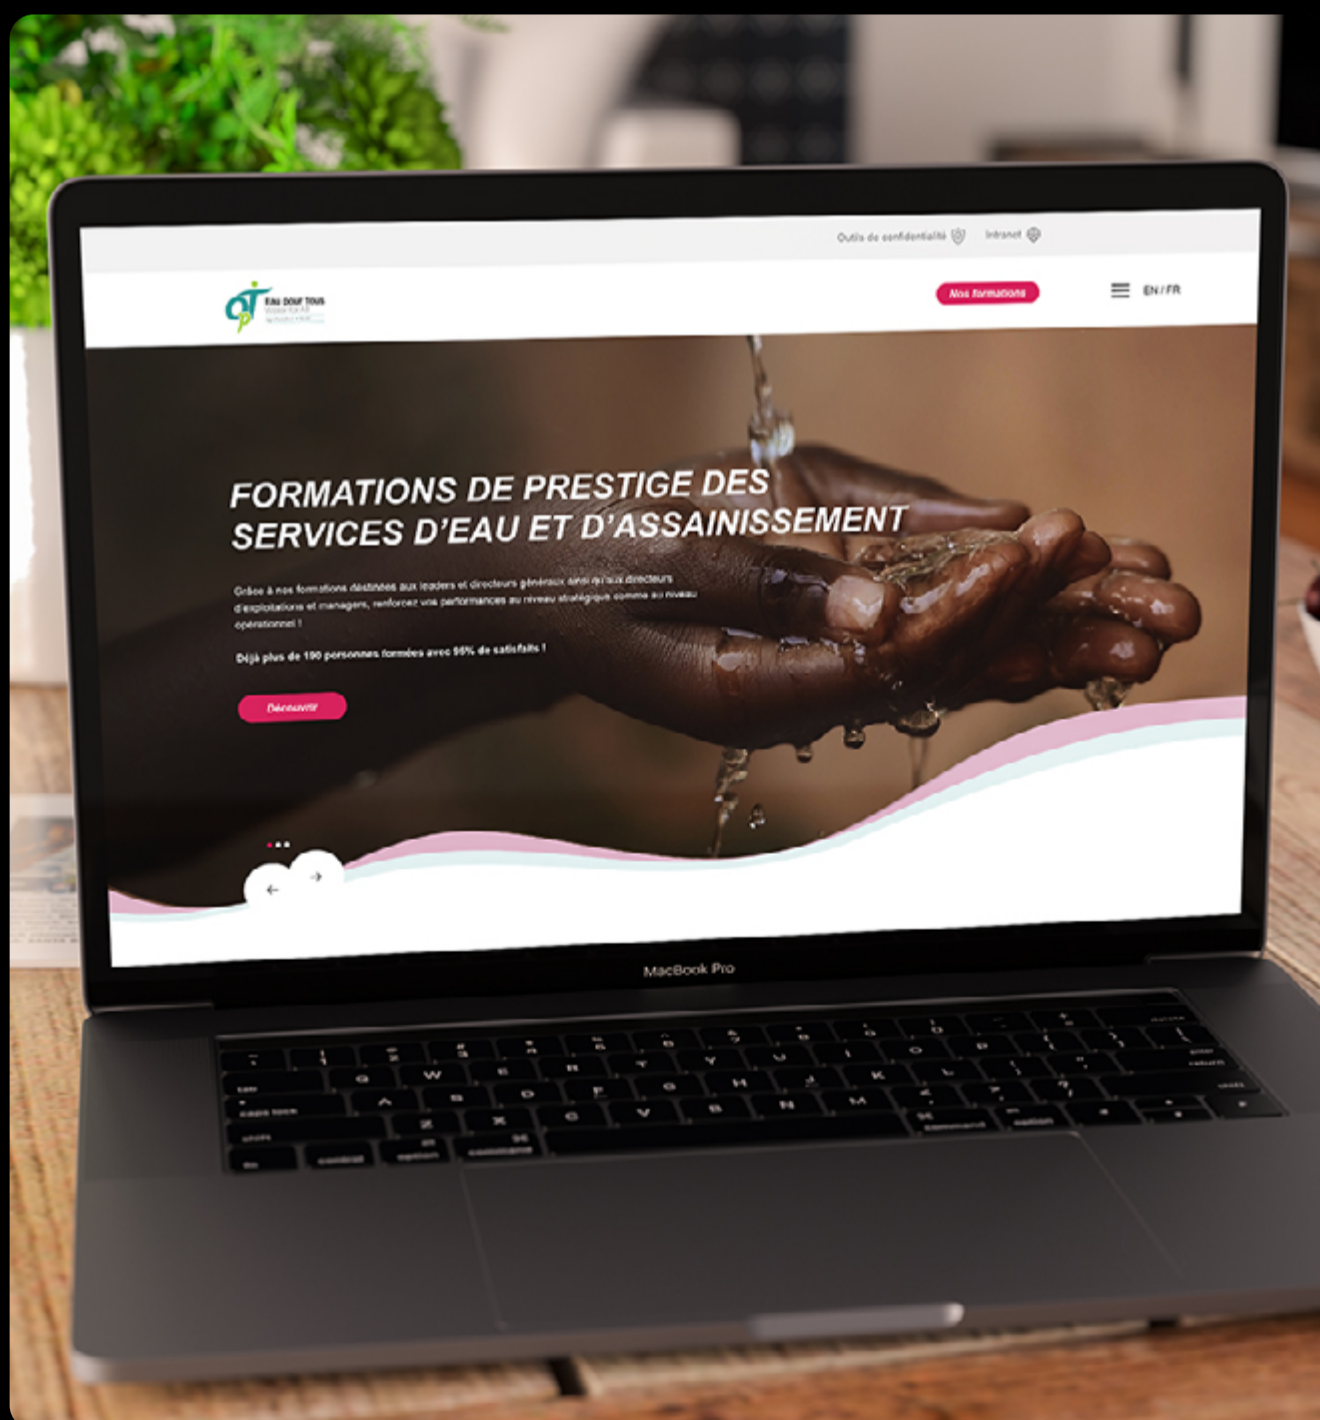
Outils de confidentialité Intranet

Eau pour Tous
Water for All
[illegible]

Nos formations

EN / FR

FORMATIONS DE PRESTIGE DES SERVICES D'EAU ET D'ASSAINISSEMENT

Grâce à nos formations destinées aux leaders et directeurs généraux ainsi qu'aux directeurs d'exploitations et managers, renforcez vos performances au niveau stratégique comme au niveau opérationnel !

Déjà plus de 190 personnes formées avec 95% de satisfaits !

Découvrir

MacBook Pro